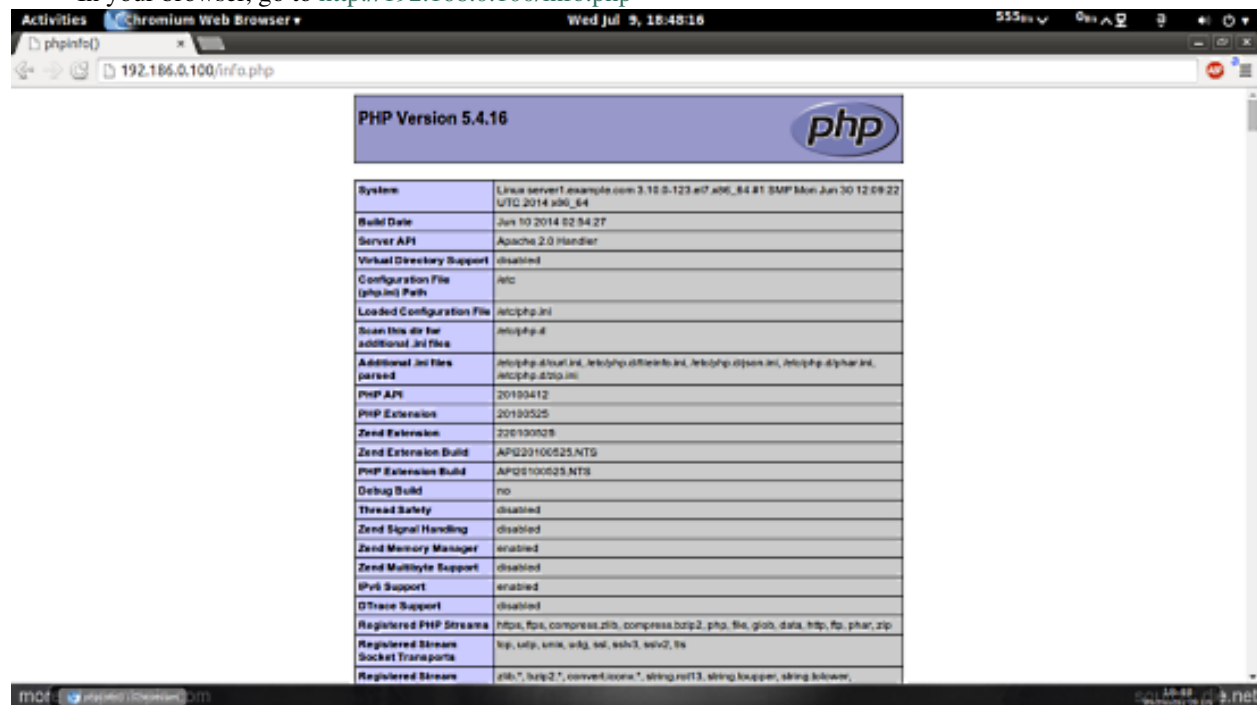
Activities Chromium Web Browser ▾ Wed Jul 9, 18:48:16

phpinfo()

192.186.0.100/info.php

PHP Version 5.4.16

php

| System | Linux server1.example.com 3.10.0-123.el7.x86_64 #1 SMP Mon Jun 30 12:09:22 UTC 2014 x86_64 |
|---|---|
| Build Date | Jun 10 2014 02:54:27 |
| Server API | Apache 2.0 Handler |
| Virtual Directory Support | disabled |
| Configuration File (php.ini) Path | /etc |
| Loaded Configuration File | /etc/php.ini |
| Scan this dir for additional .ini files | /etc/php.d |
| Additional .ini files parsed | /etc/php.d/curl.ini, /etc/php.d/fileinfo.ini, /etc/php.d/json.ini, /etc/php.d/phar.ini, /etc/php.d/zip.ini |
| PHP API | 20100412 |
| PHP Extension | 20100525 |
| Zend Extension | 220100525 |
| Zend Extension Build | API220100525,NTS |
| PHP Extension Build | API20100525,NTS |
| Debug Build | no |
| Thread Safety | disabled |
| Zend Signal Handling | disabled |
| Zend Memory Manager | enabled |
| Zend Multibyte Support | disabled |
| IPv6 Support | enabled |
| DTrace Support | disabled |
| Registered PHP Streams | https, ftps, compress.zlib, compress.bzip2, php, file, glob, data, http, ftp, phar, zip |
| Registered Stream Socket Transports | tcp, udp, unix, udg, ssl, sslv3, sslv2, tls |
| Registered Stream | zlib.*, bzip2.*, convert.iconv.*, string.rot13, string.toupper, string.tolower, |